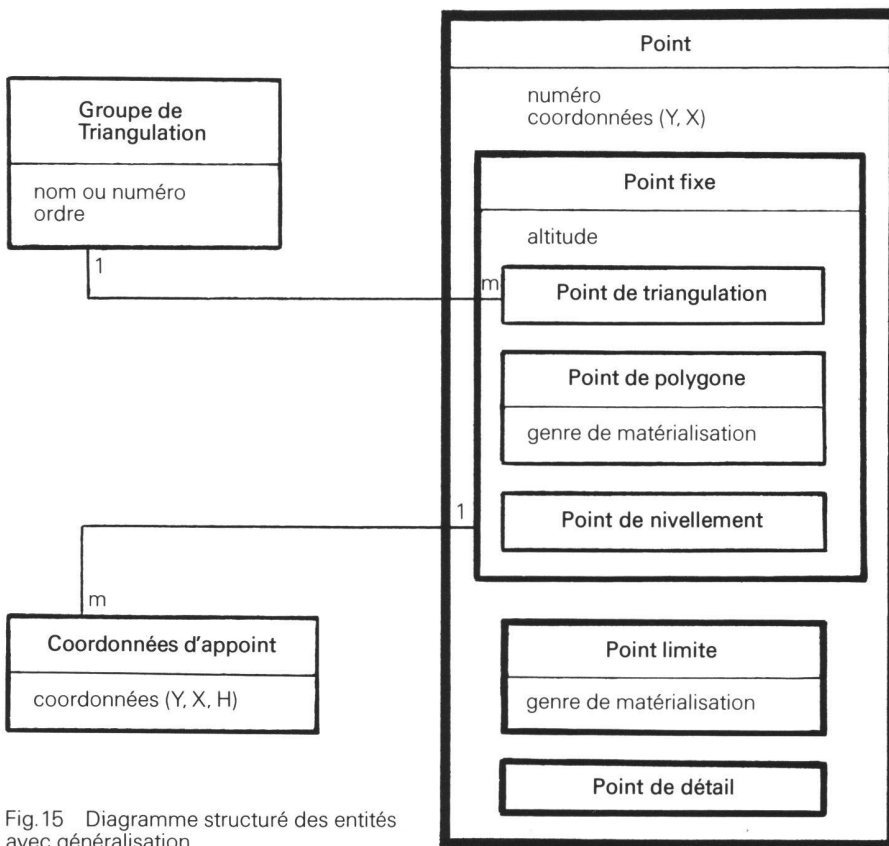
Groupe de Triangulation

nom ou numéro
ordre

1

Point

numéro
coordonnées (Y, X)

Point fixe

altitude

m

Point de triangulation

Point de polygone

genre de matérialisation

1

Point de nivellement

m

Coordonnées d'appoint

coordonnées (Y, X, H)

Point limite

genre de matérialisation

Point de détail

Fig. 15 Diagramme structuré des entités avec généralisation